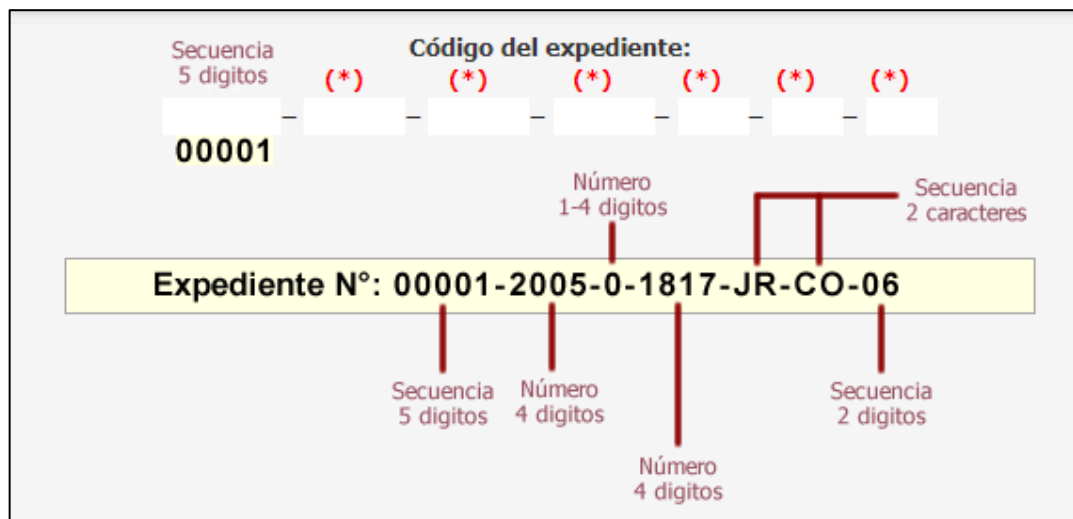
Secuencia
5 digitos

Código del expediente:

(*) (*) (*) (*) (*) (*)

00001 – – – – – –

Número
1-4 digitos

Secuencia
2 caracteres

Expediente N°: 00001-2005-0-1817-JR-CO-06

Secuencia
5 digitos

Número
4 digitos

Número
4 digitos

Secuencia
2 digitos